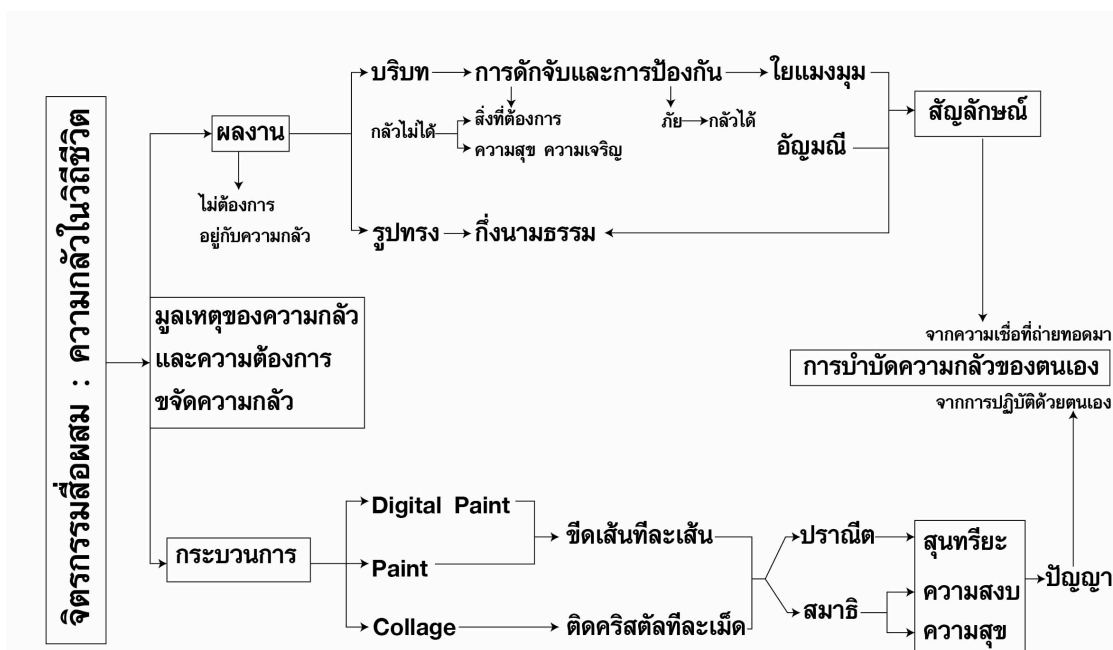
จิตรกรรมสื่อผสม : ความกลัวในวิถีชีวิต

ผลงาน

ไม่ต้องการ
อยู่กับความกลัว

บริบท → การดักจับและการป้องกัน → ใยแมงมุม

กลัวไม่ได้ → สิ่งที่ต้องการ
→ ความสุข ความเจริญ

ภัย → กลัวได้

อัญมณี

สัญลักษณ์

รูปทรง → กึ่งนามธรรม

มูลเหตุของความกลัว
และความต้องการ
ขจัดความกลัว

จากความเชื่อที่ถ่ายทอดมา
การบำบัดความกลัวของตนเอง
จากการปฏิบัติด้วยตนเอง

กระบวนการ

Digital Paint
Paint
Collage

ขีดเส้นทีละเส้น
ติดคริสตัลทีละเม็ด

ปราณีต
สมาธิ

สุนทรียะ
ความสงบ
ความสุข

ปัญญา